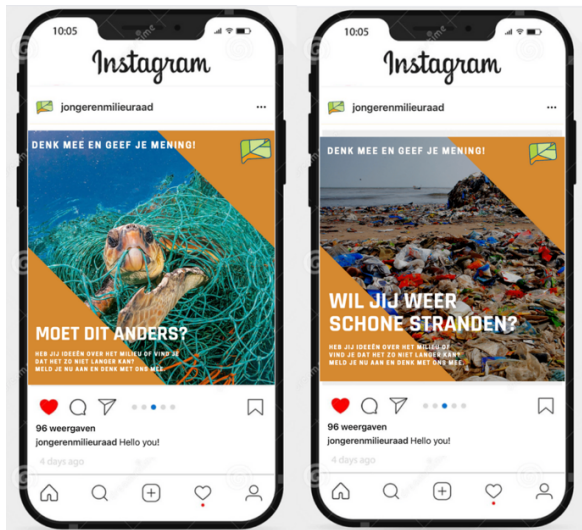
10:05

Instagram

jongerenmilieuraad

DENK MEE EN GEEF JE MENING!

MOET DIT ANDERS?

HEB JIJ IDEEËN OVER HET MILIEU OF VIND JE DAT HET ZO NIET LANGER KAN? MELD JE NU AAN EN DENK MET ONS MEE

96 weergaven

jongerenmilieuraad Hello you!

4 days ago

10:05

Instagram

jongerenmilieuraad

DENK MEE EN GEEF JE MENING!

WIL JIJ WEER SCHONE STRANDEN?

HEB JIJ IDEEËN OVER HET MILIEU OF VIND JE DAT HET ZO NIET LANGER KAN? MELD JE NU AAN EN DENK MET ONS MEE

96 weergaven

jongerenmilieuraad Hello you!

4 days ago